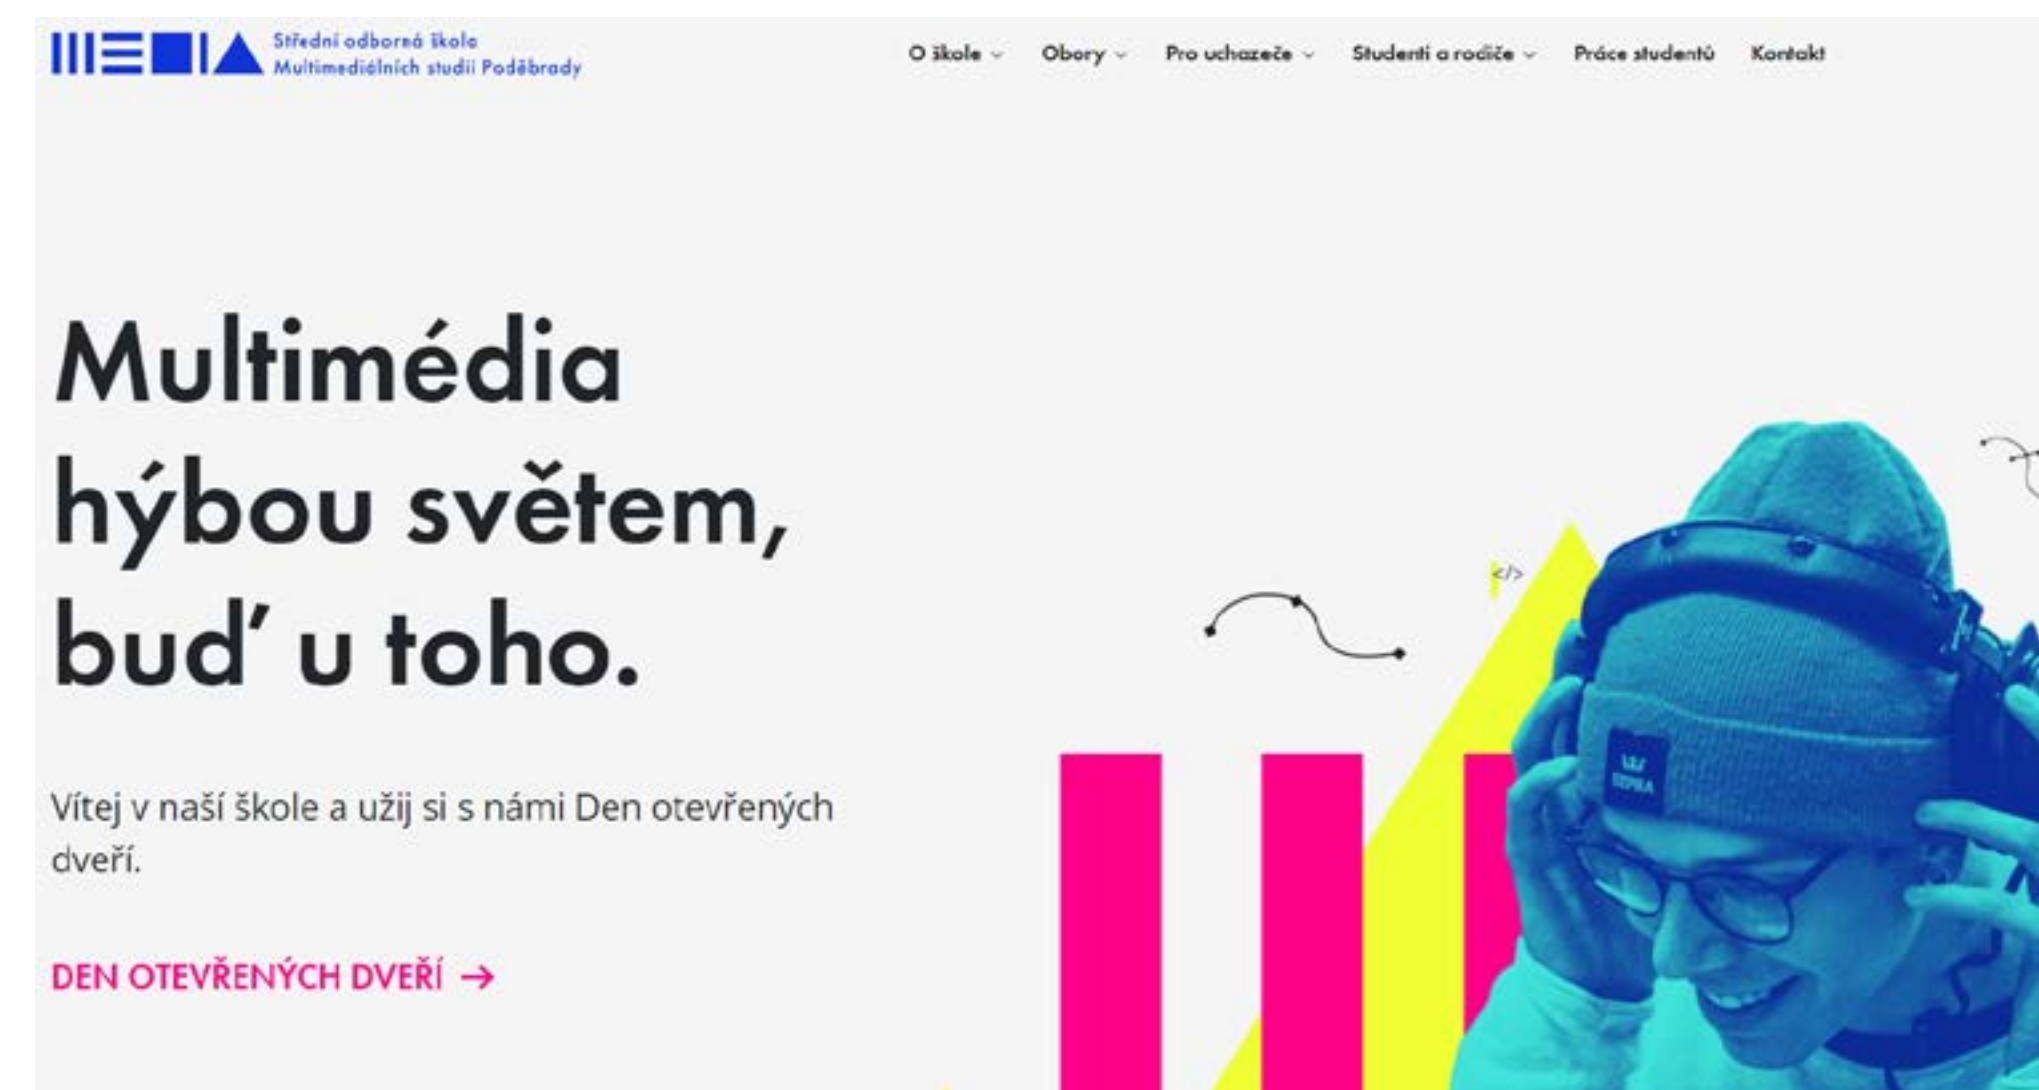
Střední odborná škola Multimediálních studií Poděbrady

O škole Obory Pro uchazeče Studenti a rodiče Práce studentů Kontakt

Multimédia hýbou světem, buď u toho.

Vítej v naší škole a užij si s námi Den otevřených dveří.

DEN OTEVŘENÝCH DVEŘÍ →

</>